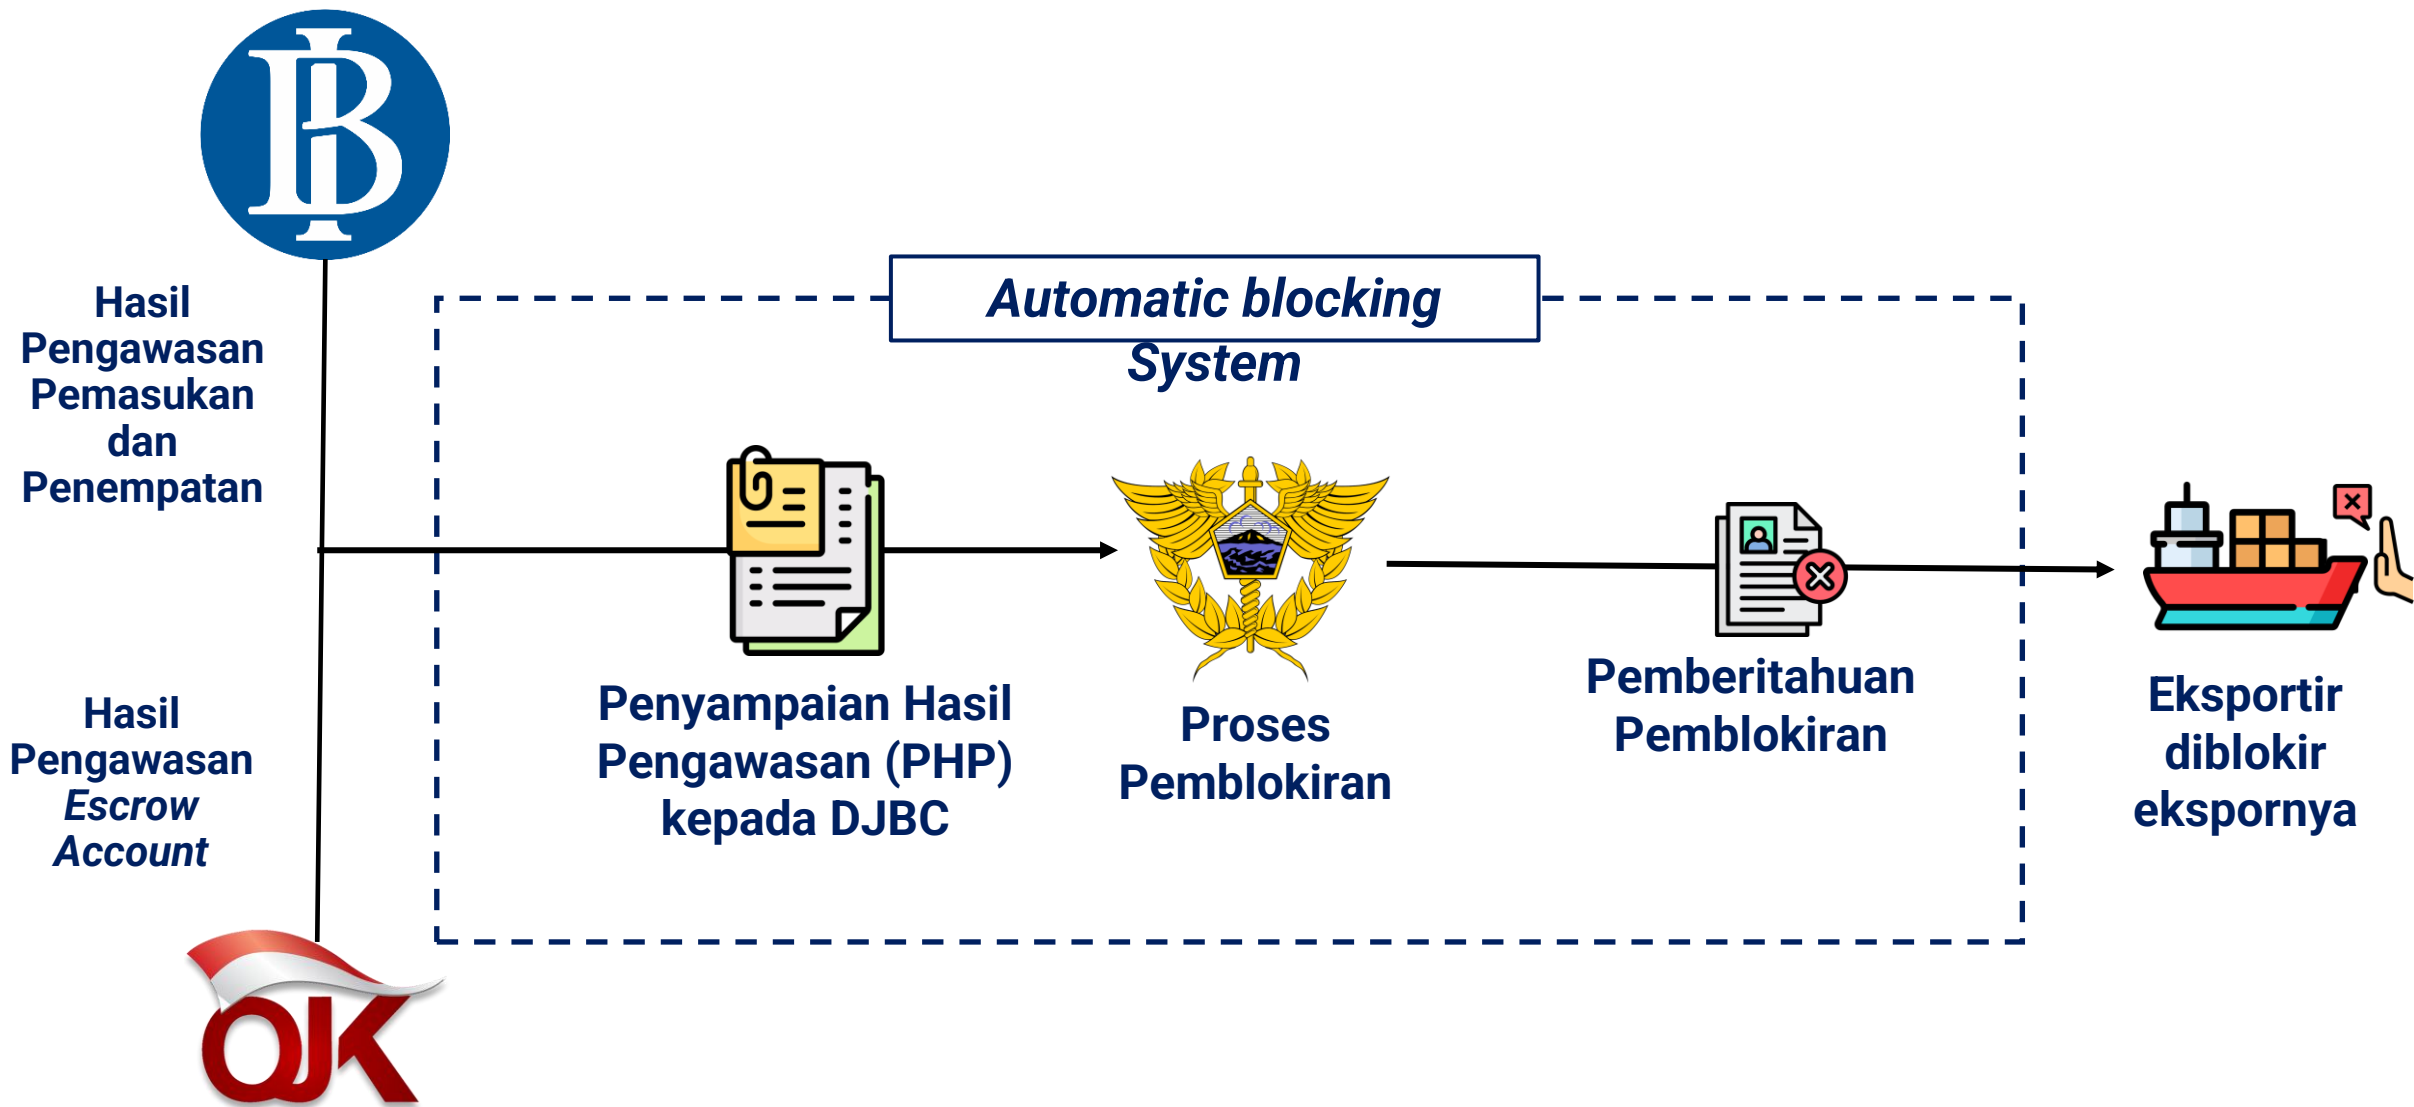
BI

Hasil Pengawasan Pemasukan dan Penempatan

Hasil Pengawasan *Escrow Account*

OJK

*Automatic blocking System*

Penyampaian Hasil Pengawasan (PHP) kepada DJBC

Proses Pemblokiran

Pemberitahuan Pemblokiran

Eksportir diblokir ekspornya